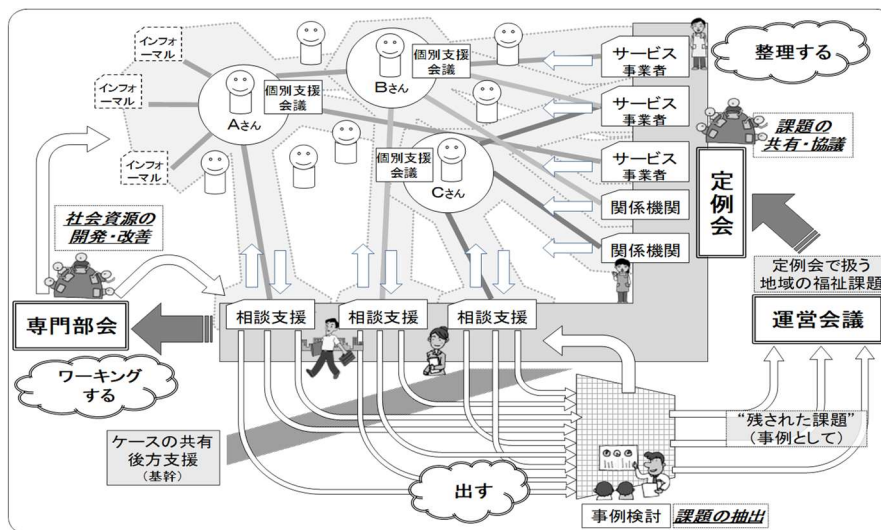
インフォーマル

インフォーマル

インフォーマル

Aさん

個別支援会議

Bさん

個別支援会議

Cさん

個別支援会議

サービス事業者

サービス事業者

サービス事業者

関係機関

関係機関

整理する

課題の共有・協議

定例会

社会資源の開発・改善

定例会で扱う地域の福祉課題

専門部会

相談支援

相談支援

相談支援

運営会議

ワーキングする

"残された課題"（事例として）

ケースの共有後方支援（基幹）

出す

事例検討 課題の抽出